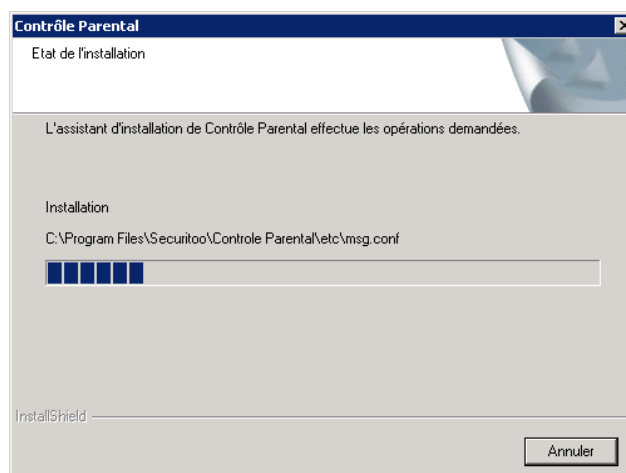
Contrôle Parental

Etat de l'installation

L'assistant d'installation de Contrôle Parental effectue les opérations demandées.

Installation

C:\Program Files\Securitoo\Controle Parental\etc\msg.conf

InstallShield

Annuler